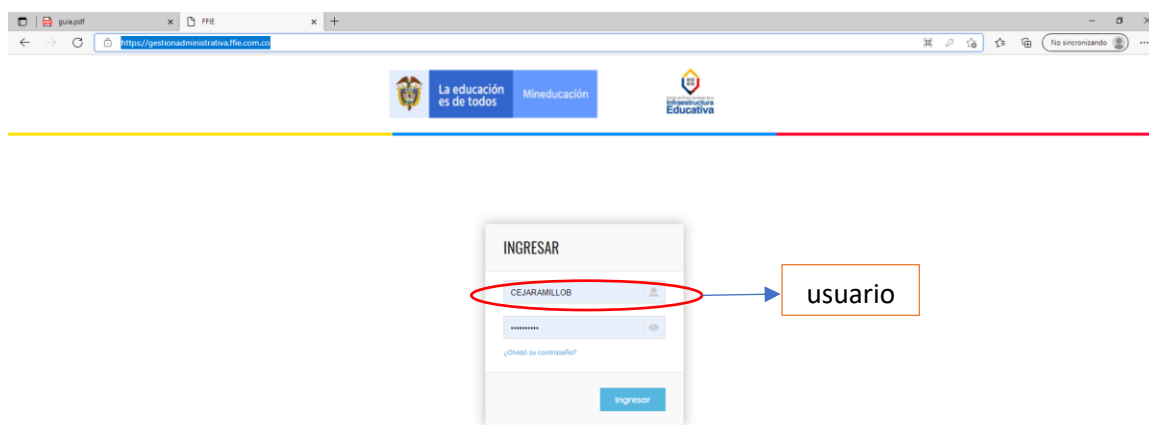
guia.pdf
FFIE
https://gestionadministrativa.ffie.com.co
No sincronizando

La educación es de todos
Mineducación

Infraestructura Educativa

INGRESAR

CEJARAMILLOB

usuario

••••••••••

¿Olvidó su contraseña?

Ingresar